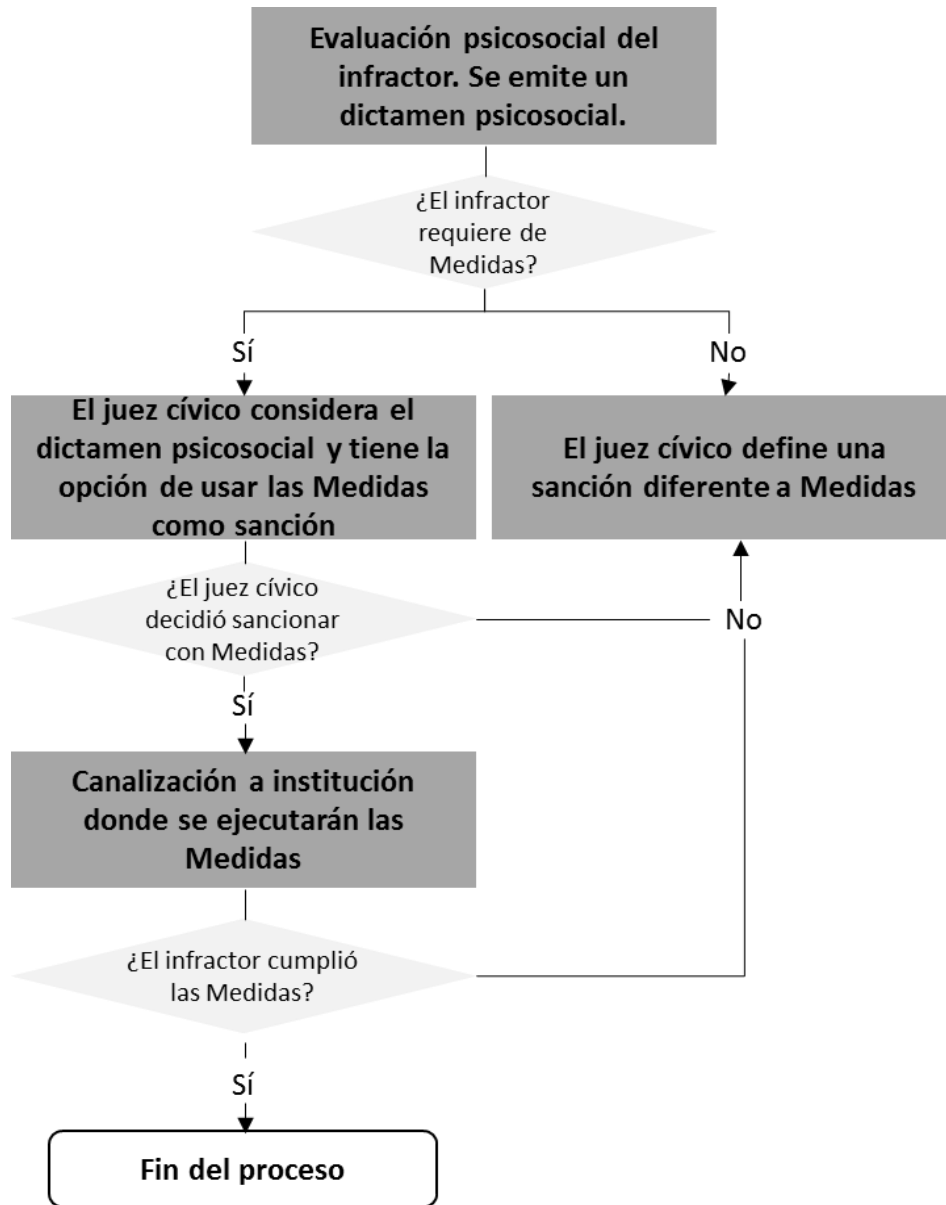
Evaluación psicosocial del infractor. Se emite un dictamen psicosocial.

¿El infractor requiere de Medidas?

Sí

No

El juez cívico considera el dictamen psicosocial y tiene la opción de usar las Medidas como sanción

El juez cívico define una sanción diferente a Medidas

¿El juez cívico decidió sancionar con Medidas?

No

Sí

Canalización a institución donde se ejecutarán las Medidas

¿El infractor cumplió las Medidas?

Sí

Fin del proceso